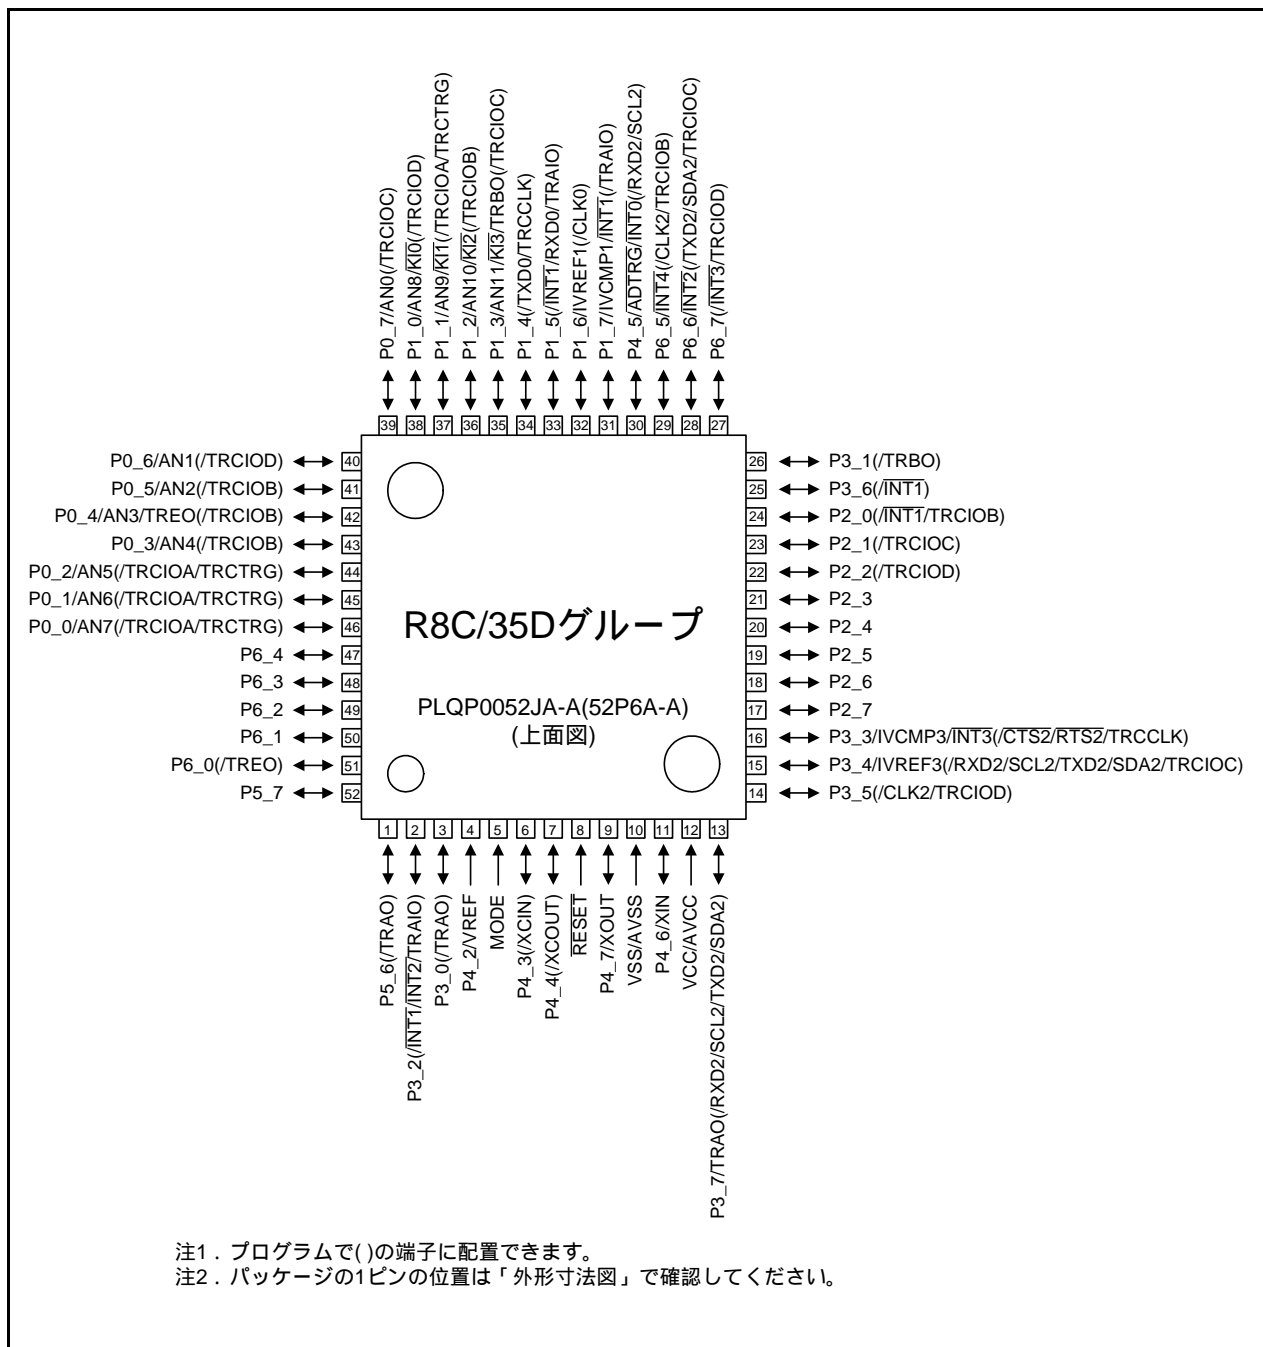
P0_7/AN0(/TRCIOC)
P1_0/AN8/$\overline{KI0}$(/TRCIOD)
P1_1/AN9/$\overline{KI1}$(/TRCIOA/TRCTRG)
P1_2/AN10/$\overline{KI2}$(/TRCIOB)
P1_3/AN11/$\overline{KI3}$/TRBO(/TRCIOC)
P1_4(/TXD0/TRCCLK)
P1_5(/$\overline{INT1}$/RXD0/TRAIO)
P1_6/IVREF1(/CLK0)
P1_7/IVCMP1/$\overline{INT1}$(/TRAIO)
P4_5/$\overline{ADTRG}$/$\overline{INT0}$(/RXD2/SCL2)
P6_5/$\overline{INT4}$(/CLK2/TRCIOB)
P6_6/$\overline{INT2}$(/TXD2/SDA2/TRCIOC)
P6_7(/$\overline{INT3}$/TRCIOD)

39 38 37 36 35 34 33 32 31 30 29 28 27

P0_6/AN1(/TRCIOD) 40
P0_5/AN2(/TRCIOB) 41
P0_4/AN3/TREO(/TRCIOB) 42
P0_3/AN4(/TRCIOB) 43
P0_2/AN5(/TRCIOA/TRCTRG) 44
P0_1/AN6(/TRCIOA/TRCTRG) 45
P0_0/AN7(/TRCIOA/TRCTRG) 46
P6_4 47
P6_3 48
P6_2 49
P6_1 50
P6_0(/TREO) 51
P5_7 52

26 P3_1(/TRBO)
25 P3_6(/$\overline{INT1}$)
24 P2_0(/$\overline{INT1}$/TRCIOB)
23 P2_1(/TRCIOC)
22 P2_2(/TRCIOD)
21 P2_3
20 P2_4
19 P2_5
18 P2_6
17 P2_7
16 P3_3/IVCMP3/$\overline{INT3}$(/$\overline{CTS2}$/$\overline{RTS2}$/TRCCLK)
15 P3_4/IVREF3(/RXD2/SCL2/TXD2/SDA2/TRCIOC)
14 P3_5(/CLK2/TRCIOD)

R8C/35Dグループ

PLQP0052JA-A(52P6A-A)
(上面図)

1 2 3 4 5 6 7 8 9 10 11 12 13

P5_6(/TRAO)
P3_2(/$\overline{INT1}$/$\overline{INT2}$/TRAIO)
P3_0(/TRAO)
P4_2/VREF
MODE
P4_3(/XCIN)
P4_4(/XCOUT)
$\overline{RESET}$
P4_7/XOUT
VSS/AVSS
P4_6/XIN
VCC/AVCC
P3_7/TRAO(/RXD2/SCL2/TXD2/SDA2)

注1．プログラムで( )の端子に配置できます。
注2．パッケージの1ピンの位置は「外形寸法図」で確認してください。